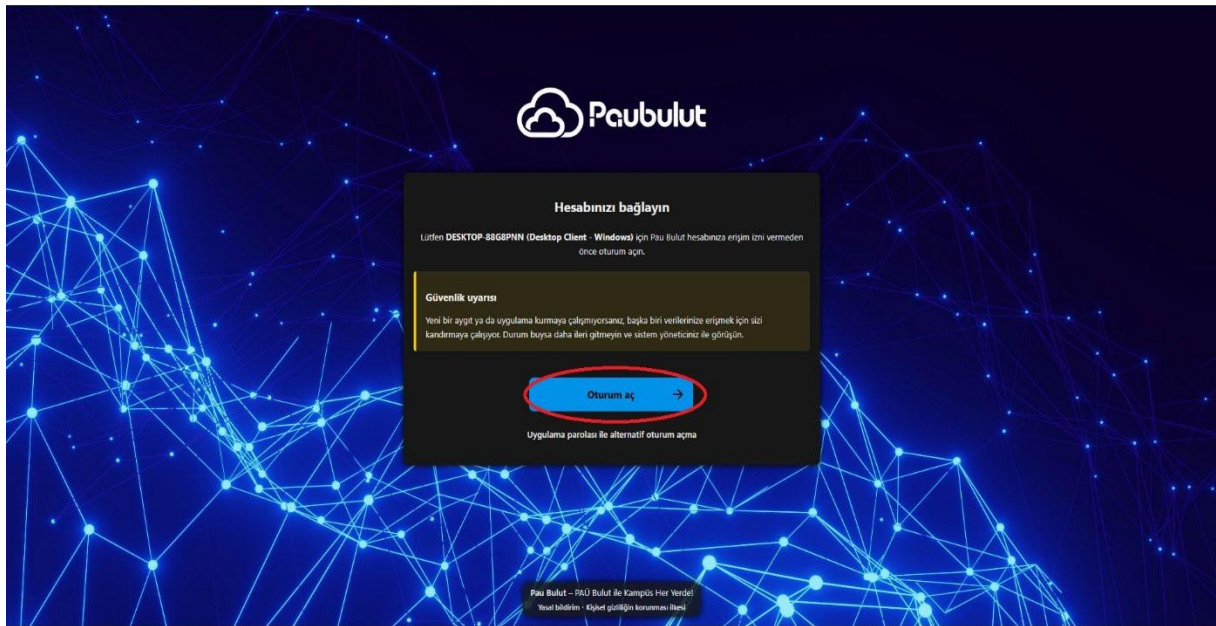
Paubulut

Hesabınızı bağlayın

Lütfen DESKTOP-88G8PNN (Desktop Client - Windows) için Pau Bulut hesabınıza erişim izni vermeden önce oturum açın.

Güvenlik uyarısı

Yeni bir aygıt ya da uygulama kurmaya çalışmıyorsanız, başka biri verilerinize erişmek için sizi kandırmaya çalışıyor. Durum buysa daha ileri gitmeyin ve sistem yöneticiniz ile görüşün.

Oturum aç →

Uygulama parolası ile alternatif oturum açma

Pau Bulut – PAÜ Bulut ile Kampüs Her Yerde!
Yasal bildirim · Kişisel gizliliğin korunması ilkesi